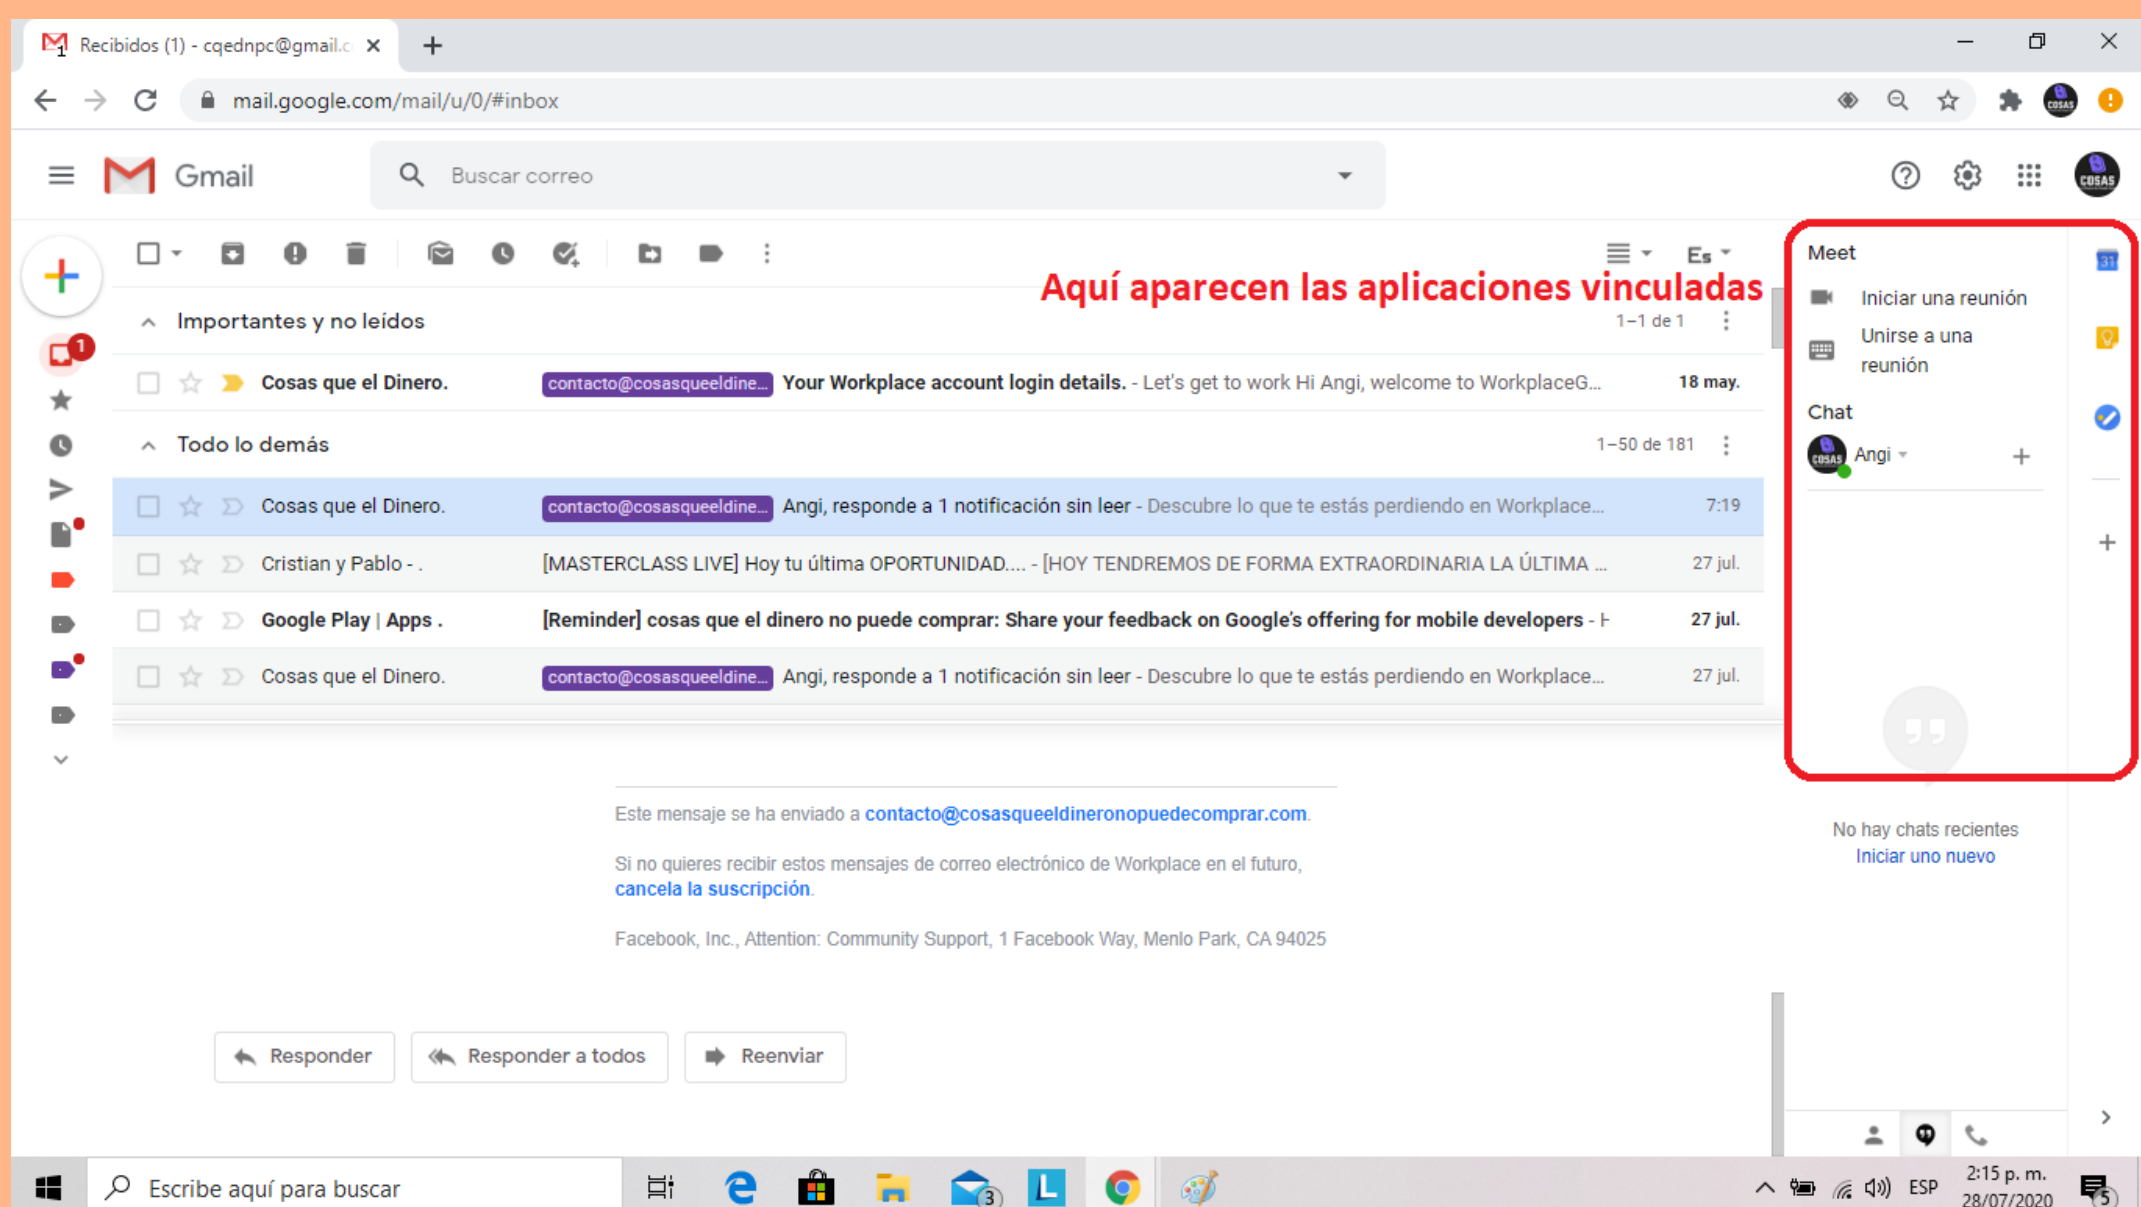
Recibidos (1) - cqednpc@gmail.c ×

mail.google.com/mail/u/0/#inbox

Gmail

Buscar correo

Es

Aquí aparecen las aplicaciones vinculadas

Importantes y no leídos 1–1 de 1

Cosas que el Dinero. contacto@cosasqueeldine... Your Workplace account login details. - Let's get to work Hi Angi, welcome to WorkplaceG... 18 may.

Todo lo demás 1–50 de 181

Cosas que el Dinero. contacto@cosasqueeldine... Angi, responde a 1 notificación sin leer - Descubre lo que te estás perdiendo en Workplace... 7:19

Cristian y Pablo - . [MASTERCLASS LIVE] Hoy tu última OPORTUNIDAD.... - [HOY TENDREMOS DE FORMA EXTRAORDINARIA LA ÚLTIMA ... 27 jul.

Google Play | Apps . [Reminder] cosas que el dinero no puede comprar: Share your feedback on Google's offering for mobile developers - H 27 jul.

Cosas que el Dinero. contacto@cosasqueeldine... Angi, responde a 1 notificación sin leer - Descubre lo que te estás perdiendo en Workplace... 27 jul.

Meet

Iniciar una reunión

Unirse a una reunión

Chat

Angi

No hay chats recientes

Iniciar uno nuevo

Este mensaje se ha enviado a contacto@cosasqueeldineronopuedecomprar.com.

Si no quieres recibir estos mensajes de correo electrónico de Workplace en el futuro, cancela la suscripción.

Facebook, Inc., Attention: Community Support, 1 Facebook Way, Menlo Park, CA 94025

Responder Responder a todos Reenviar

Escribe aquí para buscar

ESP 2:15 p. m. 28/07/2020